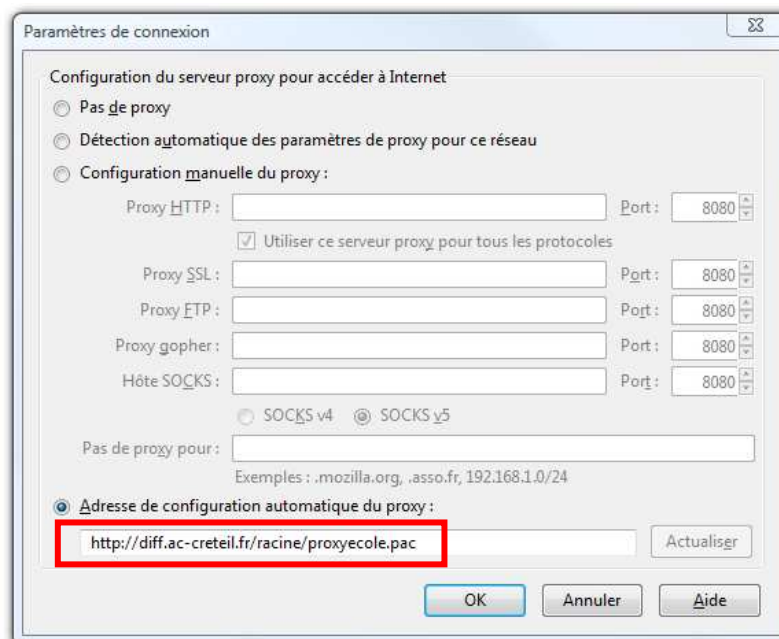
Paramètres de connexion

Configuration du serveur proxy pour accéder à Internet

Pas de proxy

Détection automatique des paramètres de proxy pour ce réseau

Configuration manuelle du proxy :

Proxy HTTP : Port : 8080

Utiliser ce serveur proxy pour tous les protocoles

Proxy SSL : Port : 8080

Proxy FTP : Port : 8080

Proxy gopher : Port : 8080

Hôte SOCKS : Port : 8080

SOCKS v4 SOCKS v5

Pas de proxy pour :

Exemples : .mozilla.org, .asso.fr, 192.168.1.0/24

Adresse de configuration automatique du proxy :

http://diff.ac-creteil.fr/racine/proxyecole.pac

Actualiser

OK Annuler Aide